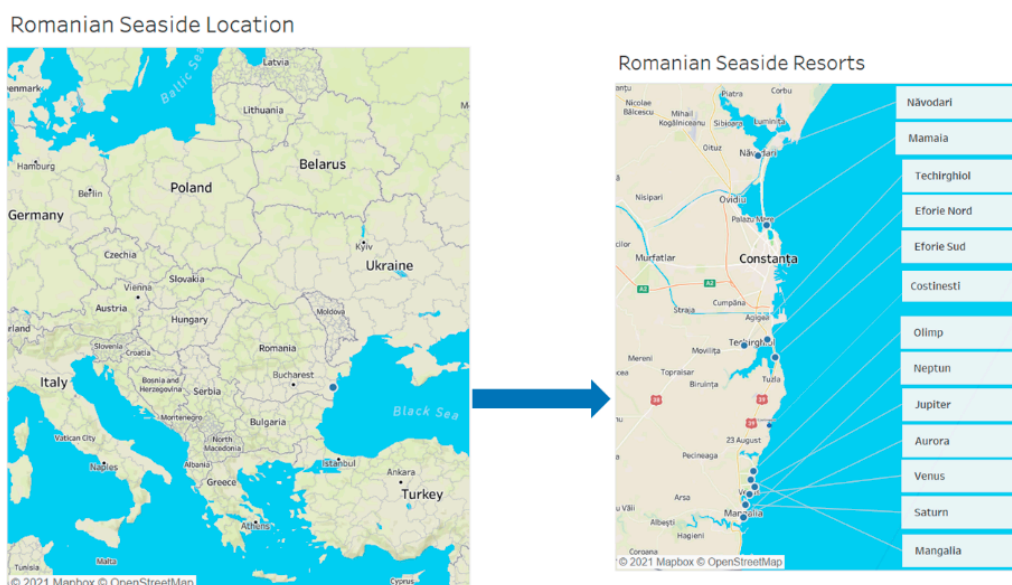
Romanian Seaside Location

Latvia
Baltic Sea
enmark
Lithuania
Hamburg
Belarus
Berlin
Poland
Germany
Czechia
Kyiv
Ukraine
Slovakia
Vienna
Austria
Hungary
Moldova
Slovenia
Croatia
Romania
Bosnia and Herzegovina
Serbia
Bucharest
Italy
Montenegro
Bulgaria
Black Sea
Vatican City
North Macedonia
Istanbul
Naples
Albania
Ankara
Greece
Turkey
Athens
© 2021 Mapbox © OpenStreetMap
Cyprus

Romanian Seaside Resorts

Isaccea
Piatra
Corbu
Nicolae Bălcescu
Mihail Kogălniceanu
Săcele
Sibioara
Luminița
Oituz
Năvodari
Nisipari
Ovidiu
Palazu Mare
Cilor
Murfatlar
Constanța
A2
A2
Cumpăna
Straja
Agigea
Techirghiol
Merenii
Moviliţa
Topraisar
Biruința
Tuzla
38
39
23 August
Pecineaga
Arsa
Venus
Văii
Albești
Mangalia
Coroana
© 2021 Mapbox © OpenStreetMap

Năvodari
Mamaia
Techirghiol
Eforie Nord
Eforie Sud
Costinesti
Olimp
Neptun
Jupiter
Aurora
Venus
Saturn
Mangalia